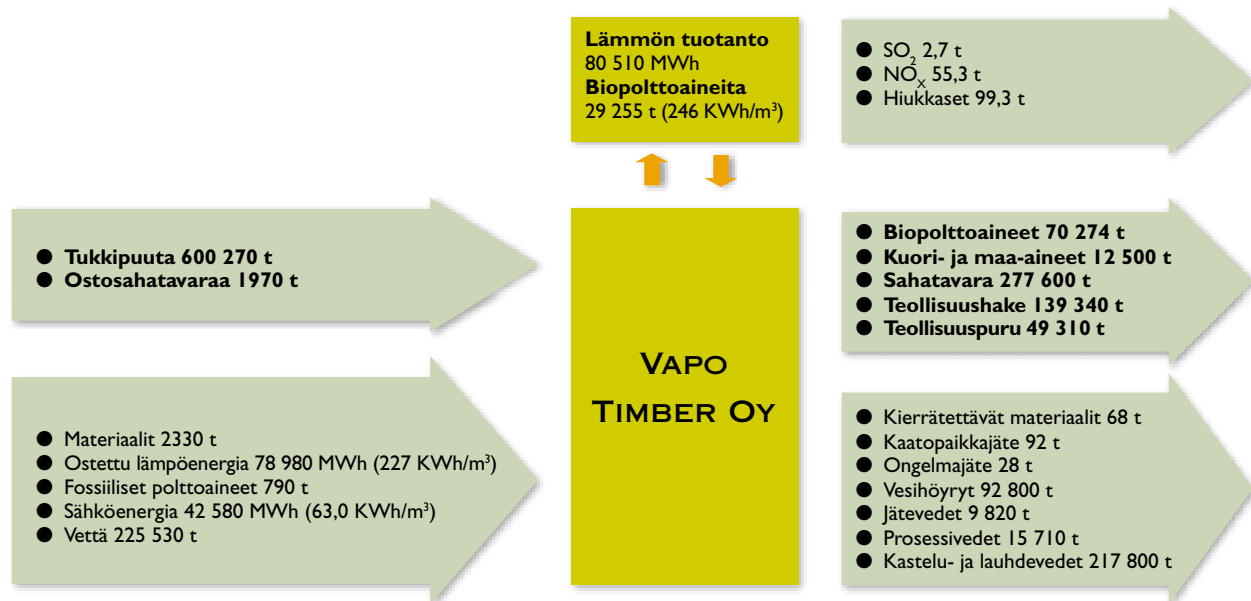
**Lämmön tuotanto**
80 510 MWh
**Biopolttoaineita**
29 255 t (246 KWh/m$^3$)

- SO$_2$ 2,7 t
- NO$_X$ 55,3 t
- Hiukkaset 99,3 t

- **Tukkipuuta 600 270 t**
- **Ostosahatavaraa 1970 t**

VAPO TIMBER OY

- **Biopolttoaineet 70 274 t**
- **Kuori- ja maa-aineet 12 500 t**
- **Sahatavara 277 600 t**
- **Teollisuushake 139 340 t**
- **Teollisuuspuru 49 310 t**

- Materiaalit 2330 t
- Ostettu lämpöenergia 78 980 MWh (227 KWh/m$^3$)
- Fossiiliset polttoaineet 790 t
- Sähköenergia 42 580 MWh (63,0 KWh/m$^3$)
- Vettä 225 530 t

- Kierrätettävät materiaalit 68 t
- Kaatopaikkajäte 92 t
- Ongelmajäte 28 t
- Vesihöyryt 92 800 t
- Jätevedet 9 820 t
- Prosessivedet 15 710 t
- Kastelu- ja lauhdevedet 217 800 t